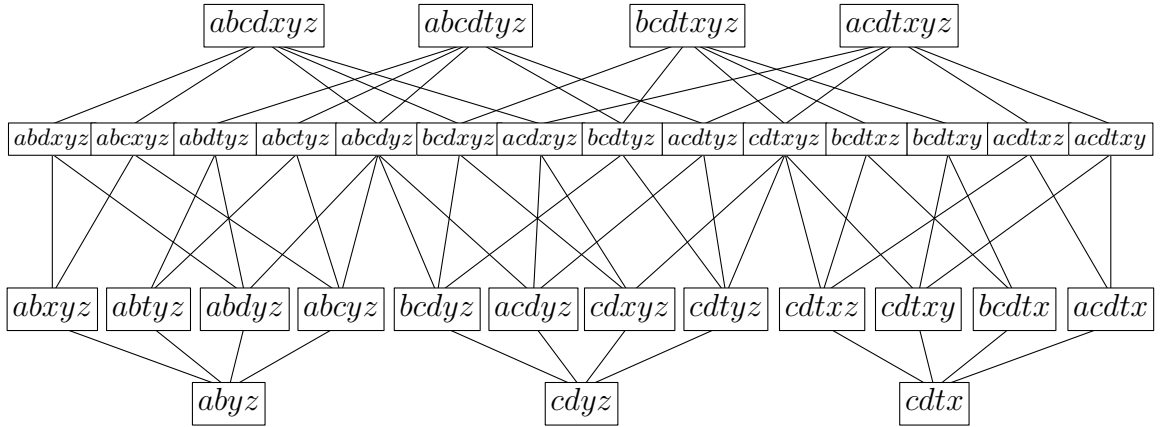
$abcdxyz$ $abcdtyz$ $bcdtxyz$ $acdtxyz$

$abdxyz$ $abcxyz$ $abdtyz$ $abctyz$ $abcdyz$ $bcdxyz$ $acdxyz$ $bcdtyz$ $acdtyz$ $cdtxyz$ $bcdtxz$ $bcdtxy$ $acdtxz$ $acdtxy$

$abxyz$ $abtyz$ $abdyz$ $abcyz$ $bcdyz$ $acdyz$ $cdxyz$ $cdtyz$ $cdtxz$ $cdtxy$ $bcdtx$ $acdtx$

$abyz$ $cdyz$ $cdtx$